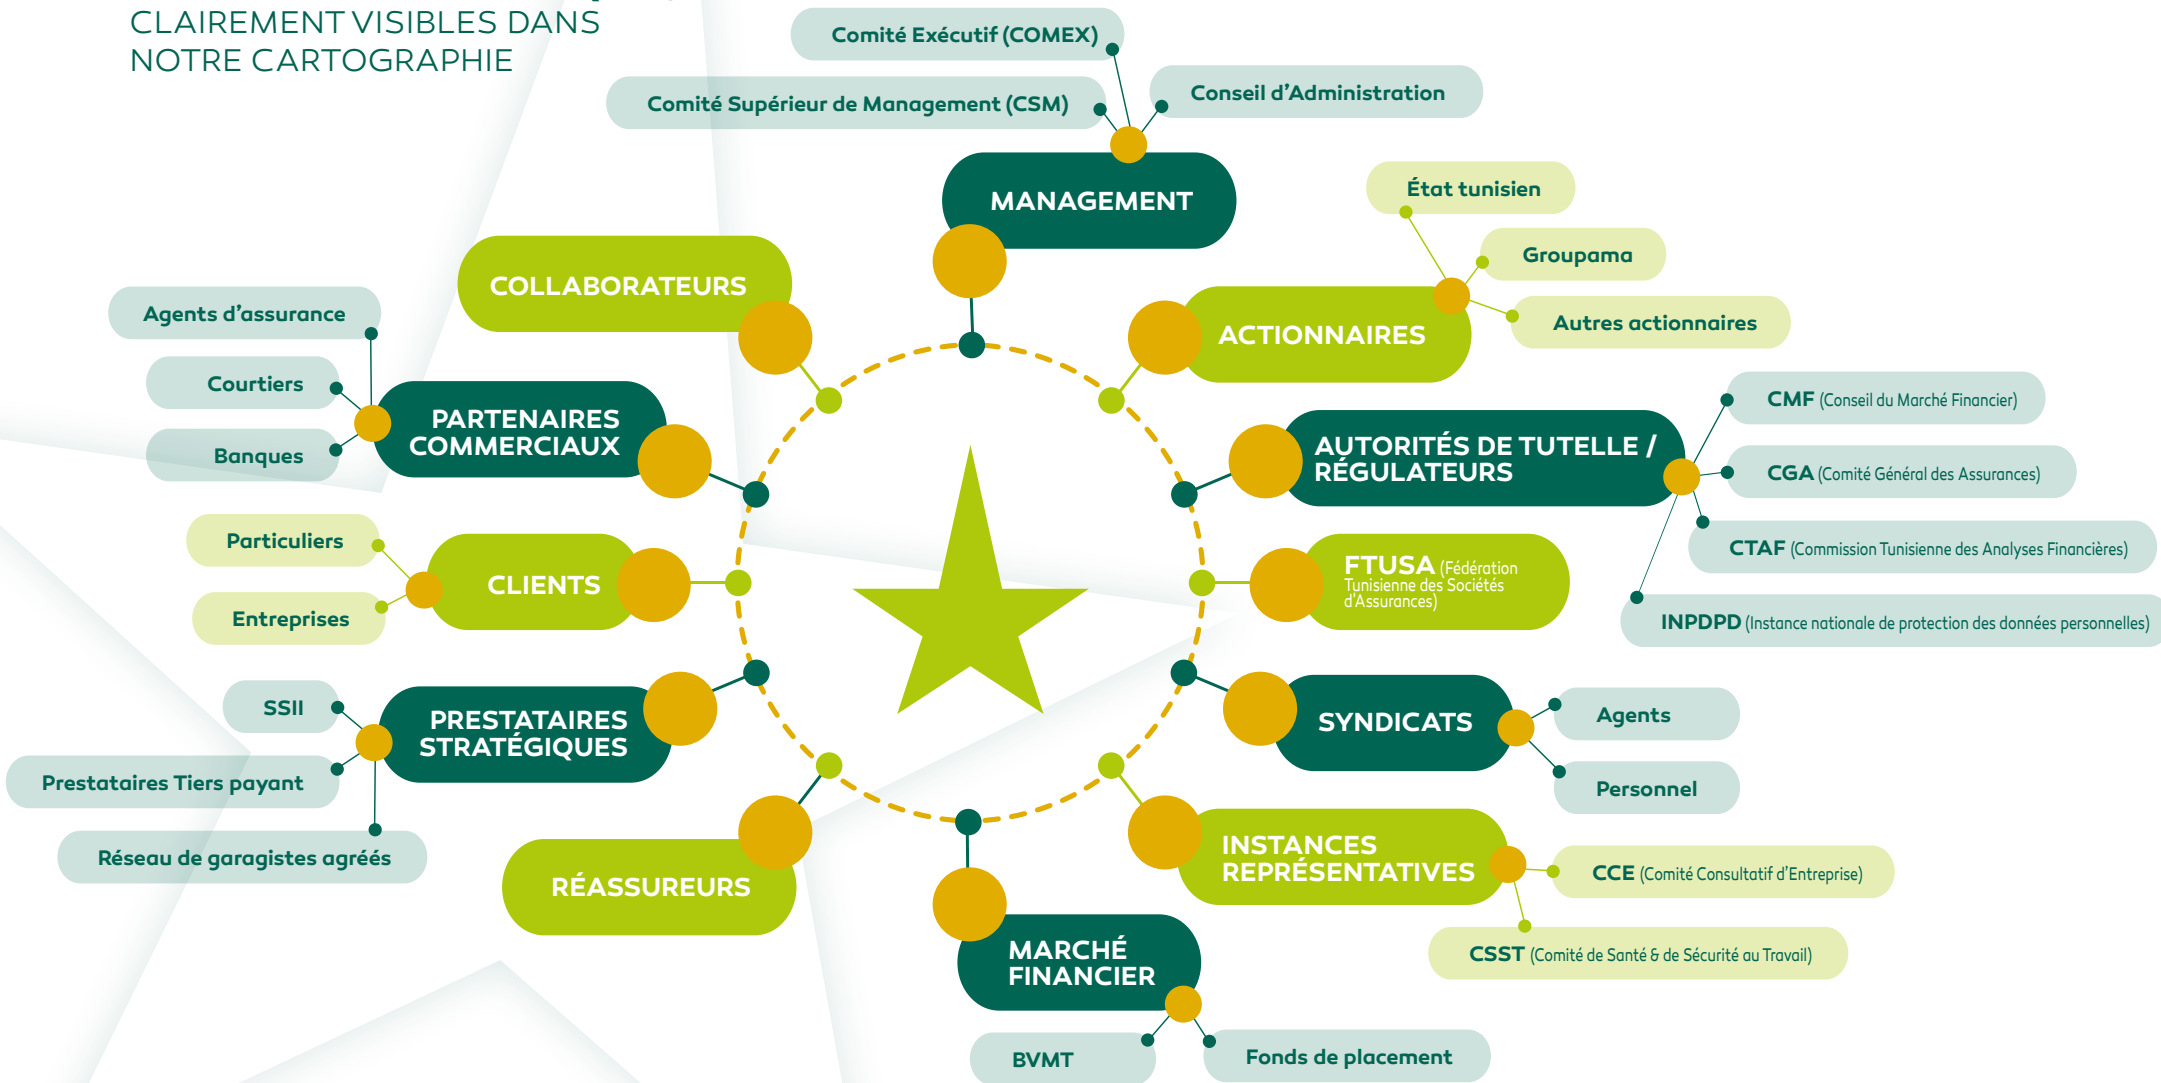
CLAIREMENT VISIBLES DANS NOTRE CARTOGRAPHIE

Comité Exécutif (COMEX)
Comité Supérieur de Management (CSM)
Conseil d'Administration
MANAGEMENT

État tunisien
Groupama
Autres actionnaires
ACTIONNAIRES

COLLABORATEURS

Agents d'assurance
Courtiers
Banques
PARTENAIRES COMMERCIAUX

AUTORITÉS DE TUTELLE / RÉGULATEURS
CMF (Conseil du Marché Financier)
CGA (Comité Général des Assurances)
CTAF (Commission Tunisienne des Analyses Financières)
INPDPD (Instance nationale de protection des données personnelles)

Particuliers
Entreprises
CLIENTS

FTUSA (Fédération Tunisienne des Sociétés d'Assurances)

SSII
Prestataires Tiers payant
Réseau de garagistes agréés
PRESTATAIRES STRATÉGIQUES

SYNDICATS
Agents
Personnel

RÉASSUREURS

INSTANCES REPRÉSENTATIVES
CCE (Comité Consultatif d'Entreprise)
CSST (Comité de Santé & de Sécurité au Travail)

MARCHÉ FINANCIER
BVMT
Fonds de placement